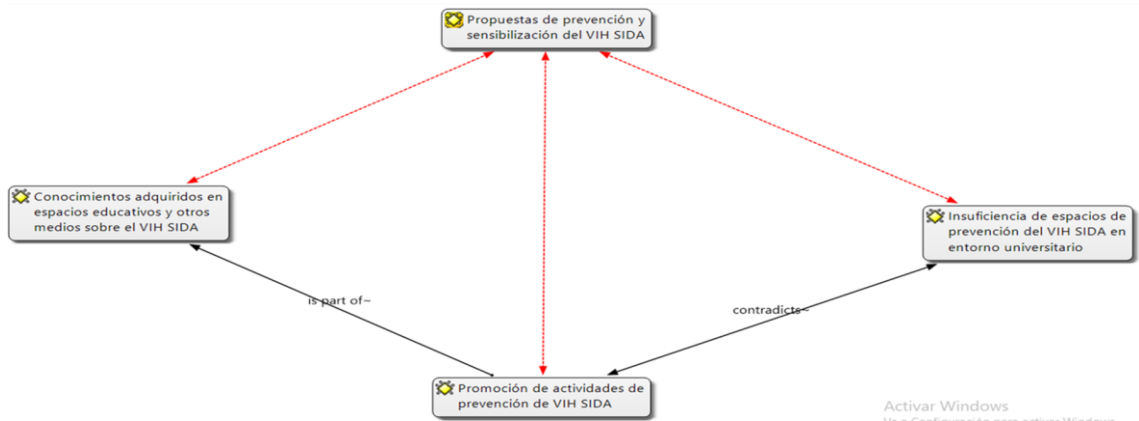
Propuestas de prevención y sensibilización del VIH SIDA

Conocimientos adquiridos en espacios educativos y otros medios sobre el VIH SIDA

Insuficiencia de espacios de prevención del VIH SIDA en entorno universitario

is part of~

contradicts~

Promoción de actividades de prevención de VIH SIDA

Activar Windows
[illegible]